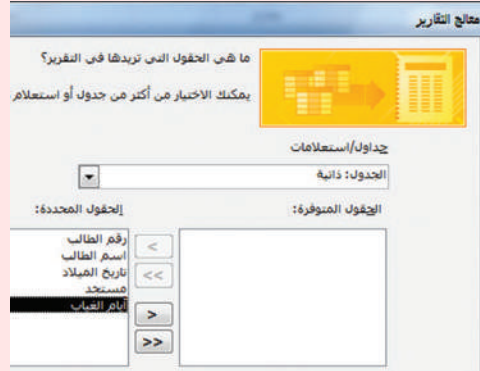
معالج التقارير

ما هي الحقول التي تريدها في التقرير؟

يمكنك الاختيار من أكثر من جدول أو استعلام.

جداول/استعلامات

الجدول: ذاتية

الحقول المتوفرة:

الحقول المحددة:

رقم الطالب
اسم الطالب
تاريخ الميلاد
مستجد
أيام الغياب

<

<<

>

>>